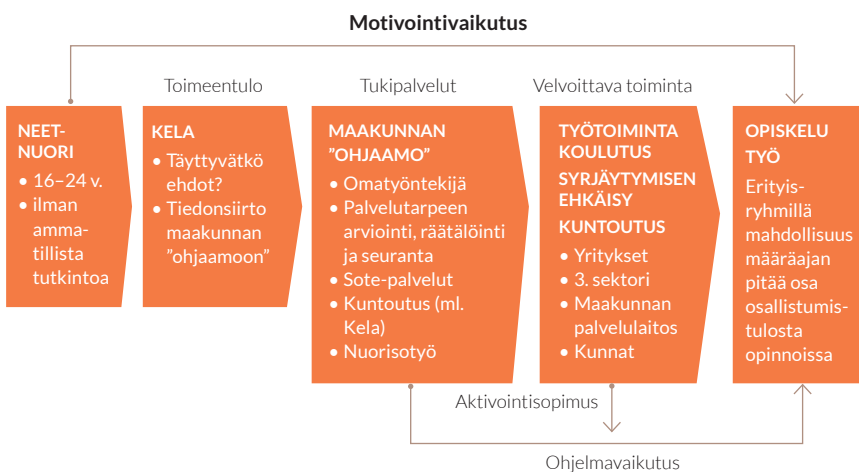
Motivointivaikutus

Toimeentulo

Tukipalvelut

Velvoittava toiminta

NEET-NUORI
• 16–24 v.
• ilman ammatillista tutkintoa

KELA
• Täyttyvätkö ehdot?
• Tiedonsiirto maakunnan ”ohjaamoon”

MAAKUNNAN ”OHJAAMO”
• Omatyöntekijä
• Palvelutarpeen arviointi, räätälöinti ja seuranta
• Sote-palvelut
• Kuntoutus (ml. Kela)
• Nuorisotyö

TYÖTOIMINTA KOULUTUS
SYRJÄYTYMISEN EHKÄISY
KUNTOUTUS
• Yritykset
• 3. sektori
• Maakunnan palvelulaitos
• Kunnat

OPISKELU TYÖ
Erityisryhmillä mahdollisuus määräajan pitää osa osallistumistulosta opinnoissa

Aktivointisopimus

Ohjelmavaikutus